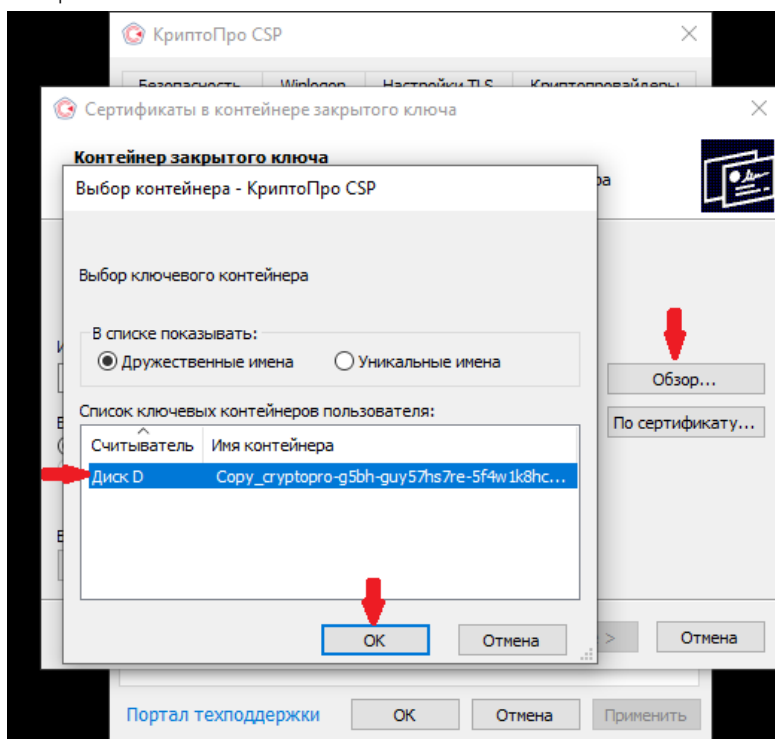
КриптоПро CSP

Безопасность | Winlogon | Настройки TLS | Криптопровайдеры

Сертификаты в контейнере закрытого ключа

Контейнер закрытого ключа

Выбор контейнера - КриптоПро CSP

Выбор ключевого контейнера

В списке показывать:

Дружественные имена

Уникальные имена

Список ключевых контейнеров пользователя:

| Считыватель | Имя контейнера |
|---|---|
| Диск D | Copy_cryptopro-g5bh-guy57hs7re-5f4w1k8hc... |

ОК

Отмена

Обзор...

По сертификату...

Отмена

Портал техподдержки

ОК

Отмена

Применить